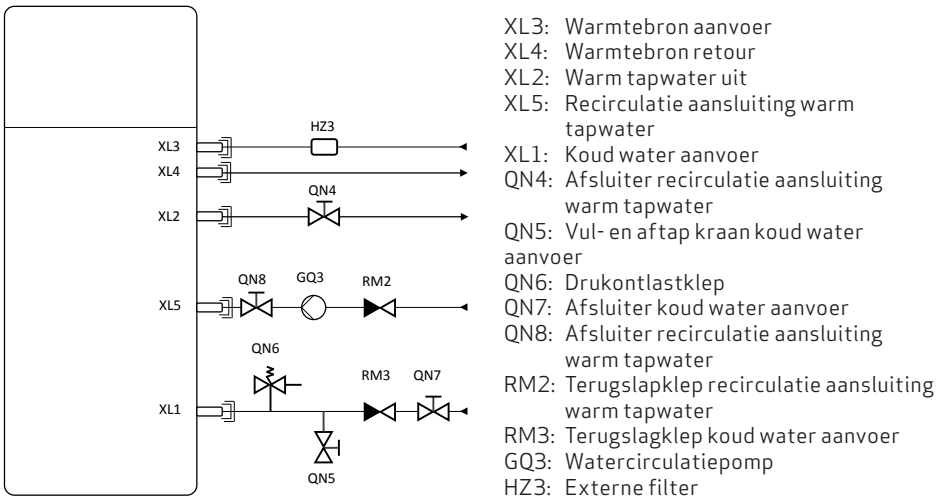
XL3
XL4
XL2
XL5
XL1
HZ3
QN4
QN8
GQ3
RM2
QN6
RM3
QN7
QN5

XL3: Warmtebron aanvoer
XL4: Warmtebron retour
XL2: Warm tapwater uit
XL5: Recirculatie aansluiting warm tapwater
XL1: Koud water aanvoer
QN4: Afsluiter recirculatie aansluiting warm tapwater
QN5: Vul- en aftap kraan koud water aanvoer
QN6: Drukontlastklep
QN7: Afsluiter koud water aanvoer
QN8: Afsluiter recirculatie aansluiting warm tapwater
RM2: Terugslapklep recirculatie aansluiting warm tapwater
RM3: Terugslagklep koud water aanvoer
GQ3: Watercirculatiepomp
HZ3: Externe filter